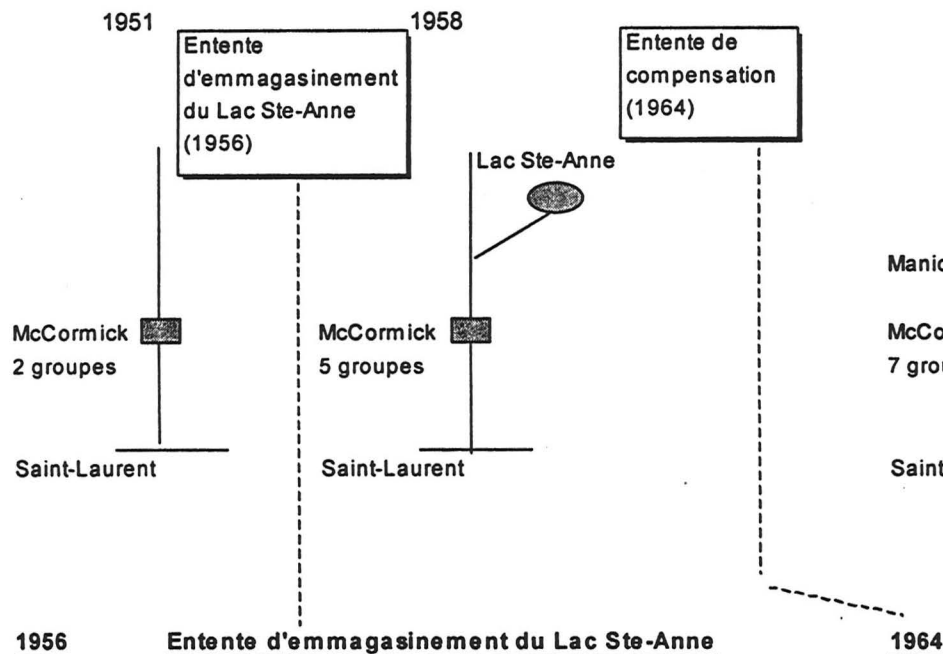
1951

Entente d'emmagasinement du Lac Ste-Anne (1956)

1958

Entente de compensation (1964)

Lac Ste-Anne

Manic

McCormick 2 groupes

McCormick 5 groupes

McCo 7 gro

Saint-Laurent

Saint-Laurent

Saint

1956

Entente d'emmagasinement du Lac Ste-Anne

1964